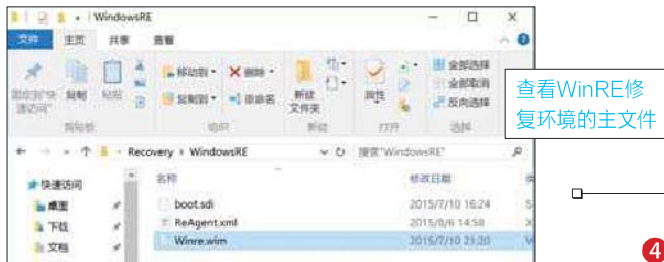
WindowsRE

文件 主页 共享 查看

固定到"快速访问" 复制 粘贴 移动到 删除 复制到 重命名 新建文件夹 属性 全部选择 全部取消 反向选择

剪贴板 组织 新建 打开 选择

查看WinRE修复环境的主文件

Recovery › WindowsRE

搜索"WindowsRE"

快速访问
桌面
下载
文档

名称 修改日期

boot.sdi 2015/7/10 16:24
ReAgent.xml 2015/8/6 14:58
Winre.wim 2015/7/10 23:20

4